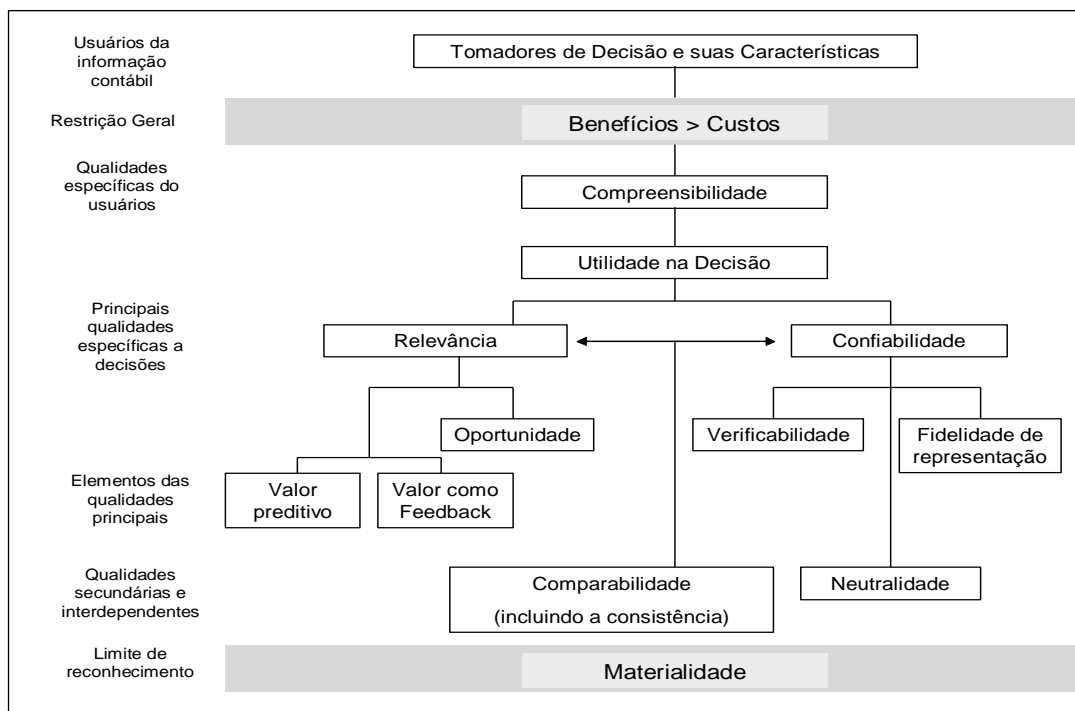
Usuários da informação contábil

Tomadores de Decisão e suas Características

Restrição Geral

Benefícios > Custos

Qualidades específicas do usuários

Compreensibilidade

Utilidade na Decisão

Principais qualidades específicas a decisões

Relevância

Confiabilidade

Oportunidade

Verificabilidade

Fidelidade de representação

Elementos das qualidades principais

Valor preditivo

Valor como Feedback

Qualidades secundárias e interdependentes

Comparabilidade
(incluindo a consistência)

Neutralidade

Limite de reconhecimento

Materialidade